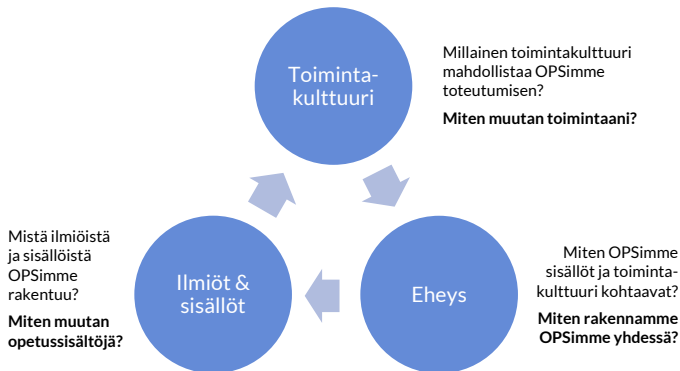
Toimintakulttuuri

Millainen toimintakulttuuri mahdollistaa OPSimme toteutumisen?

**Miten muutan toimintaani?**

Mistä ilmiöistä ja sisällöistä OPSimme rakentuu?

**Miten muutan opetussisältöjä?**

Ilmiöt & sisällöt

Eheys

Miten OPSimme sisällöt ja toimintakulttuuri kohtaavat?

**Miten rakennamme OPSimme yhdessä?**